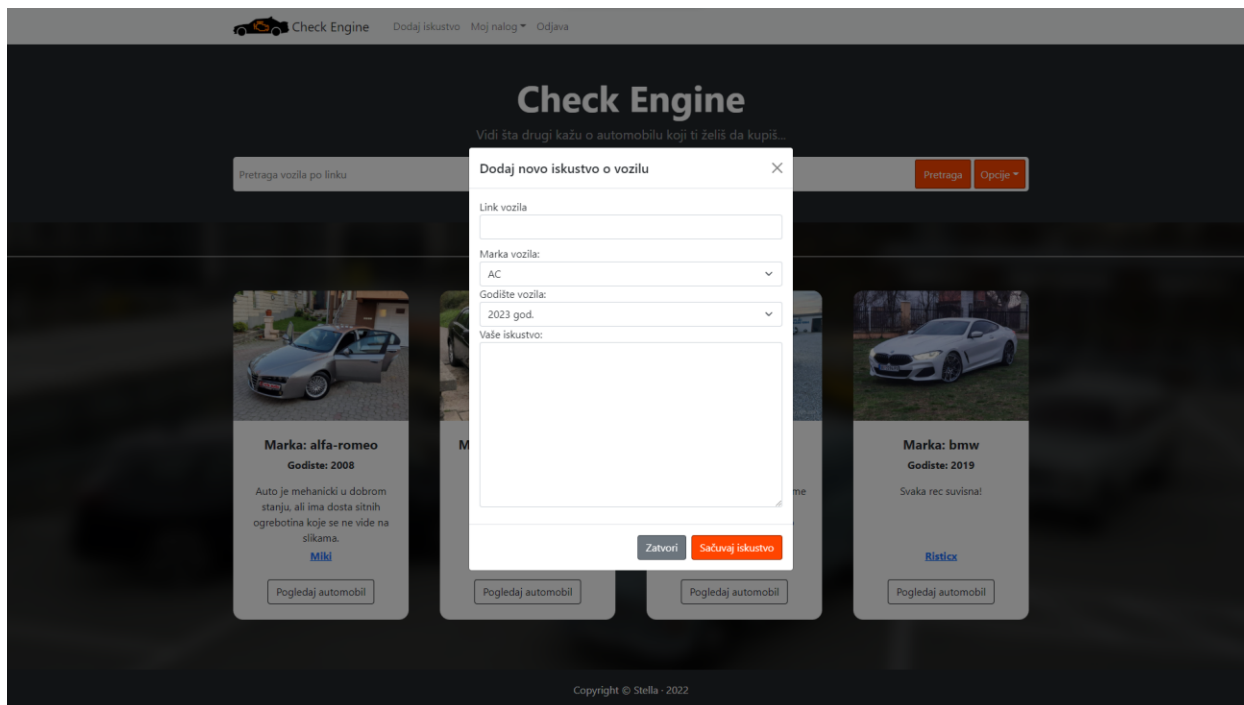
Check Engine Dodaj iskustvo Moj nalog ▾ Odjava

Check Engine

Vidi šta drugi kažu o automobilu koji ti želiš da kupiš...

Pretraga vozila po linku

Pretraga Opcije ▾

Dodaj novo iskustvo o vozilu

×

Link vozila

Marka vozila:

AC

Godište vozila:

2023 god.

Vaše iskustvo:

Zatvori Sačuvaj iskustvo

Marka: alfa-romeo

Godiste: 2008

Auto je mehanicki u dobrom stanju, ali ima dosta sitnih ogrebotina koje se ne vide na slikama.

Miki

Pogledaj automobil

M

Pogledaj automobil

me

Pogledaj automobil

Marka: bmw

Godiste: 2019

Svaka rec suvisna!

Risticx

Pogledaj automobil

Copyright © Stella · 2022